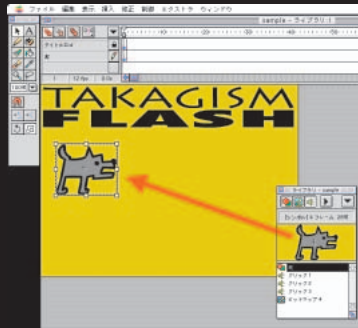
ファイル 編集 表示 挿入 修正 制御 Xグストラ ウィンドウ

sample - ライブラリ : 1

タイトルロゴ

1 12 fps 0.0s

TAKAGISM
FLASH

ライブラリ - sample

ガンガンイヌフレーム 29項

犬
クリック1
クリック2
クリック3
ポップアップ4